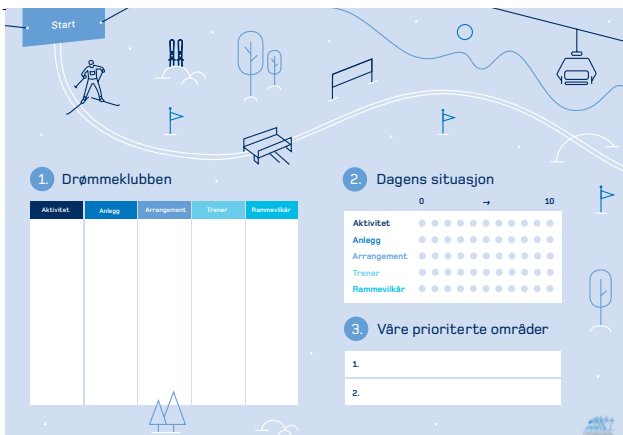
Start

1. Drømmeklubben

| Aktivitet | Anlegg | Arrangement | Trener | Rammevilkår |
|---|---|---|---|---|
| | | | | |

2. Dagens situasjon

0 → 10

Aktivitet
Anlegg
Arrangement
Trener
Rammevilkår

3. Våre prioriterte områder

1.

2.